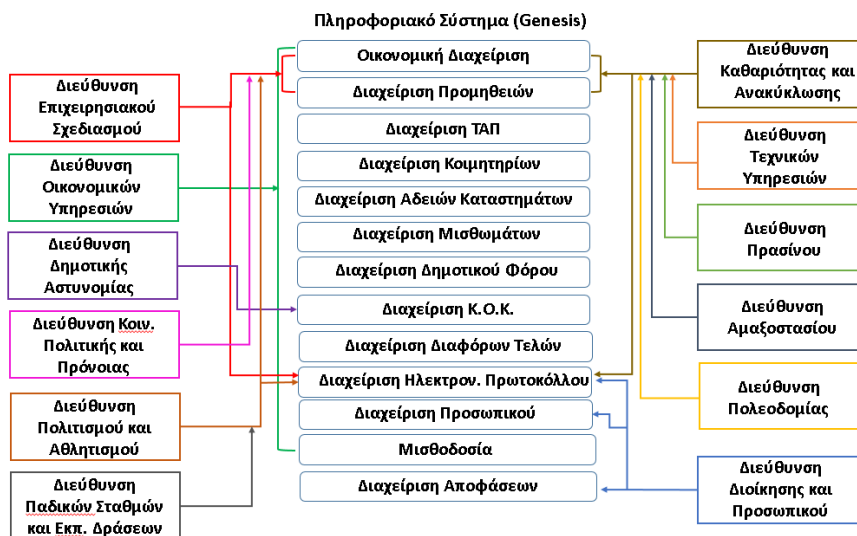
Πληροφοριακό Σύστημα (Genesis)

Διεύθυνση Επιχειρησιακού Σχεδιασμού

Διεύθυνση Οικονομικών Υπηρεσιών

Διεύθυνση Δημοτικής Αστυνομίας

Διεύθυνση Κοιν. Πολιτικής και Πρόνοιας

Διεύθυνση Πολιτισμού και Αθλητισμού

Διεύθυνση Παιδικών Σταθμών και Εκπ. Δράσεων

Οικονομική Διαχείριση

Διαχείριση Προμηθειών

Διαχείριση ΤΑΠ

Διαχείριση Κοιμητηρίων

Διαχείριση Αδειών Καταστημάτων

Διαχείριση Μισθωμάτων

Διαχείριση Δημοτικού Φόρου

Διαχείριση Κ.Ο.Κ.

Διαχείριση Διαφόρων Τελών

Διαχείριση Ηλεκτρον. Πρωτοκόλλου

Διαχείριση Προσωπικού

Μισθοδοσία

Διαχείριση Αποφάσεων

Διεύθυνση Καθαριότητας και Ανακύκλωσης

Διεύθυνση Τεχνικών Υπηρεσιών

Διεύθυνση Πρασίνου

Διεύθυνση Αμαξοστασίου

Διεύθυνση Πολεοδομίας

Διεύθυνση Διοίκησης και Προσωπικού